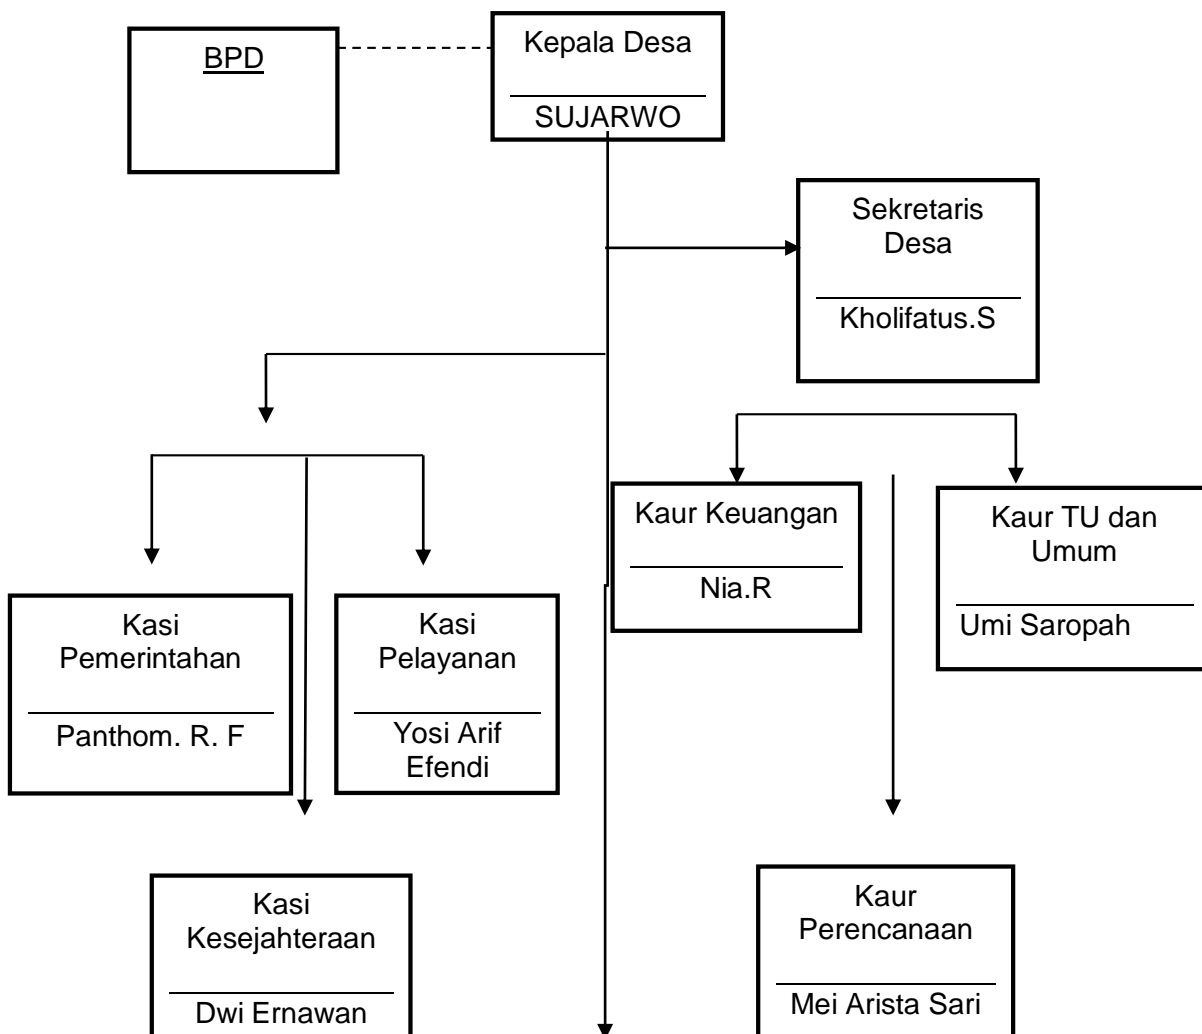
BPD

Kepala Desa

SUJARWO

Sekretaris Desa

Kholifatus.S

Kaur Keuangan

Nia.R

Kaur TU dan Umum

Umi Saropah

Kasi Pemerintahan

Panthom. R. F

Kasi Pelayanan

Yosi Arif Efendi

Kasi Kesejahteraan

Dwi Ernawan

Kaur Perencanaan

Mei Arista Sari